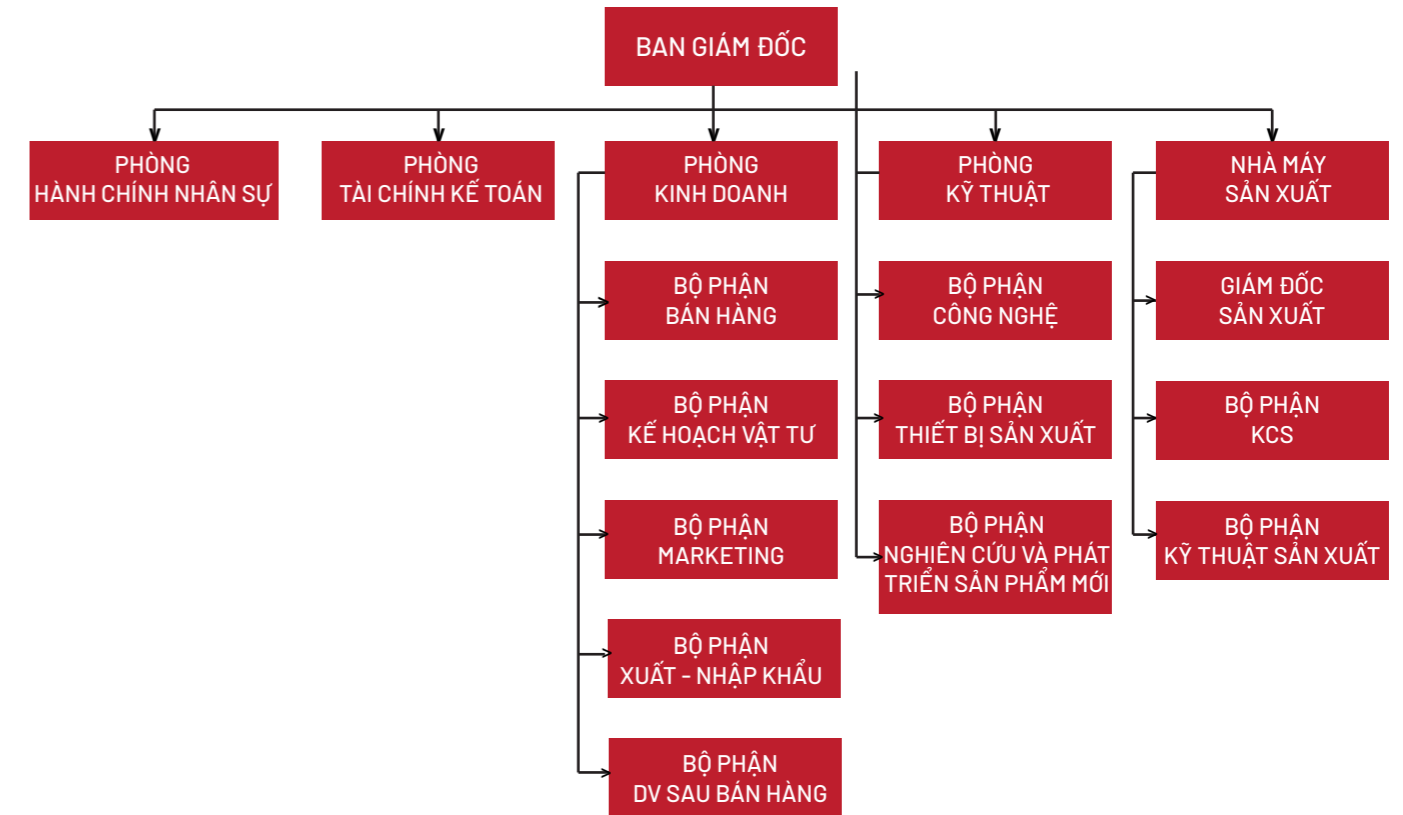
BAN GIÁM ĐỐC

PHÒNG
HÀNH CHÍNH NHÂN SỰ

PHÒNG
TÀI CHÍNH KẾ TOÁN

PHÒNG
KINH DOANH

BỘ PHẬN
BÁN HÀNG

BỘ PHẬN
KẾ HOẠCH VẬT TƯ

BỘ PHẬN
MARKETING

BỘ PHẬN
XUẤT - NHẬP KHẨU

BỘ PHẬN
DV SAU BÁN HÀNG

PHÒNG
KỸ THUẬT

BỘ PHẬN
CÔNG NGHỆ

BỘ PHẬN
THIẾT BỊ SẢN XUẤT

BỘ PHẬN
NGHIÊN CỨU VÀ PHÁT TRIỂN SẢN PHẨM MỚI

NHÀ MÁY
SẢN XUẤT

GIÁM ĐỐC
SẢN XUẤT

BỘ PHẬN
KCS

BỘ PHẬN
KỸ THUẬT SẢN XUẤT